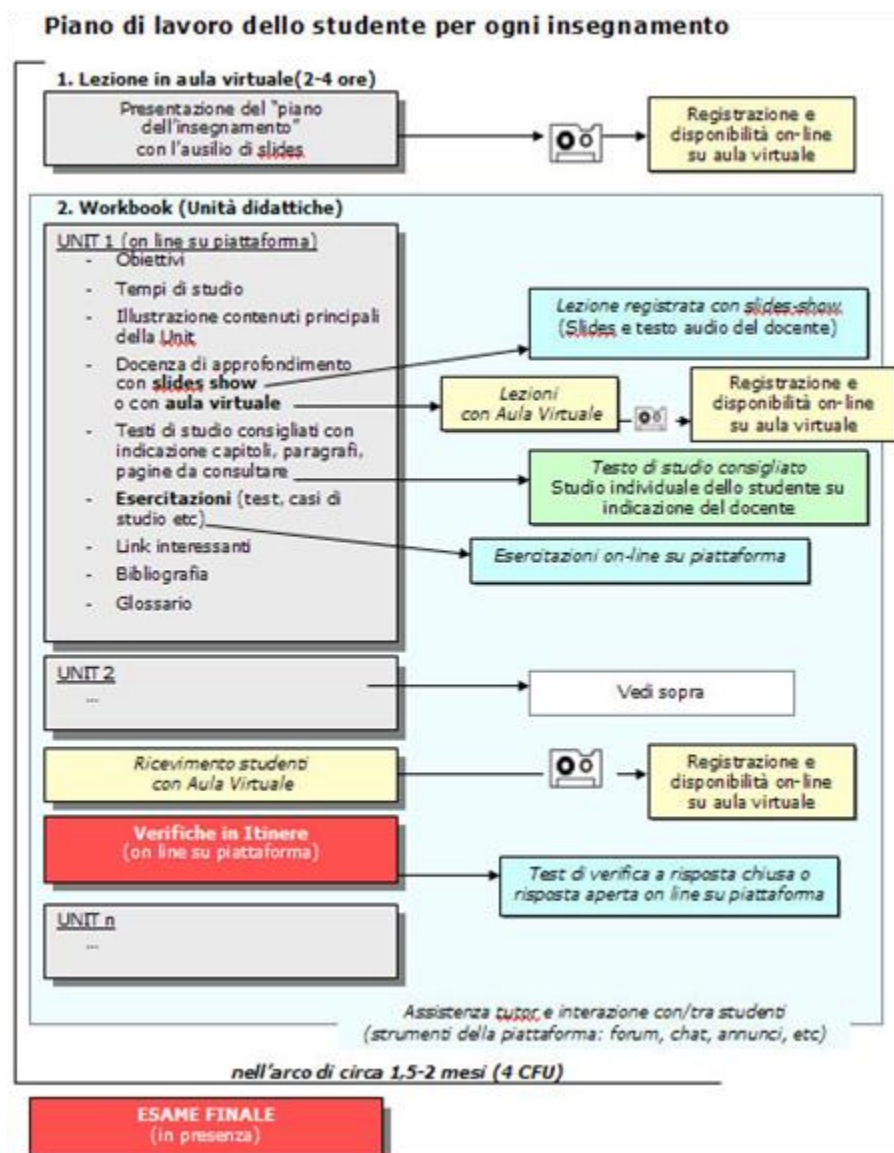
Piano di lavoro dello studente per ogni insegnamento

1. Lezione in aula virtuale(2-4 ore)

Presentazione del "piano dell'insegnamento" con l'ausilio di slides

Registrazione e disponibilità on-line su aula virtuale

2. Workbook (Unità didattiche)

UNIT 1 (on line su piattaforma)
- Obiettivi
- Tempi di studio
- Illustrazione contenuti principali della Unit
- Docenza di approfondimento con **slides show** o con **aula virtuale**
- Testi di studio consigliati con indicazione capitoli, paragrafi, pagine da consultare
- **Esercitazioni** (test, casi di studio etc)
- Link interessanti
- Bibliografia
- Glossario

Lezione registrata con slides-show (Slides e testo audio del docente)

Lezioni con Aula Virtuale

Registrazione e disponibilità on-line su aula virtuale

Testo di studio consigliato
Studio individuale dello studente su indicazione del docente

Esercitazioni on-line su piattaforma

UNIT 2
...

Vedi sopra

Ricevimento studenti con Aula Virtuale

Registrazione e disponibilità on-line su aula virtuale

Verifiche in Itinere
(on line su piattaforma)

Test di verifica a risposta chiusa o risposta aperta on line su piattaforma

UNIT n
...

Assistenza tutor e interazione con/tra studenti
(strumenti della piattaforma: forum, chat, annunci, etc)

nell'arco di circa 1,5-2 mesi (4 CFU)

ESAME FINALE
(in presenza)